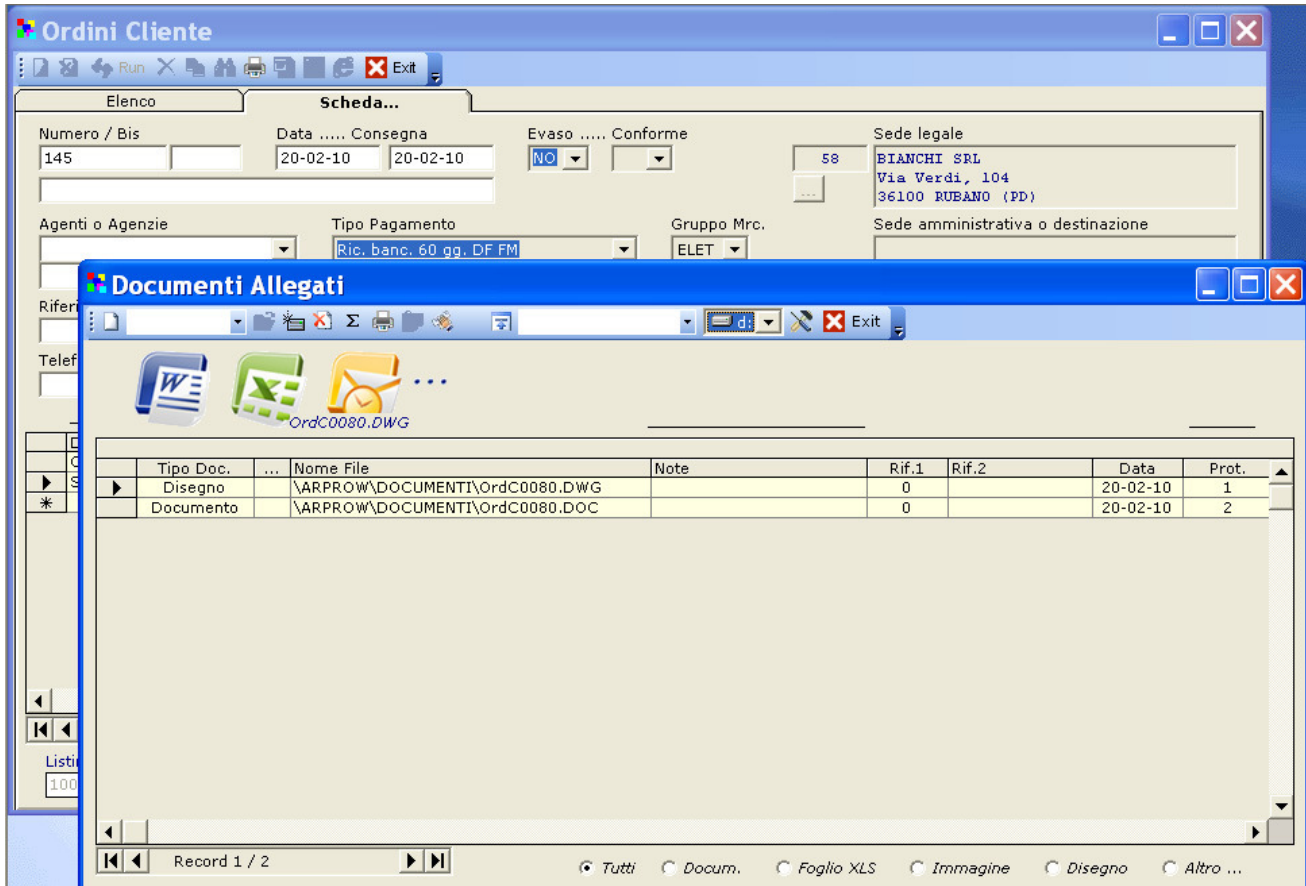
Ordini Cliente

Run Exit

Elenco | Scheda...

Numero / Bis
145

Data ..... Consegna
20-02-10 20-02-10

Evaso ..... Conforme
NO

58

Sede legale
BIANCHI SRL
Via Verdi, 104
36100 RUBANO (PD)

Agenti o Agenzie

Tipo Pagamento
Ric. banc. 60 gg. DF FM

Gruppo Mrc.
ELET

Sede amministrativa o destinazione

Riferi

Telef

D
C
S

Listi
100

Documenti Allegati

Σ Exit

d:

OrdC0080.DWG

| | Tipo Doc. | ... | Nome File | Note | Rif.1 | Rif.2 | Data | Prot. |
|---|---|---|---|---|---|---|---|---|
| ▶ | Disegno | | \ARPROW\DOCUMENTI\OrdC0080.DWG | | 0 | | 20-02-10 | 1 |
| | Documento | | \ARPROW\DOCUMENTI\OrdC0080.DOC | | 0 | | 20-02-10 | 2 |

Record 1 / 2

Tutti Docum. Foglio XLS Immagine Disegno Altro ...